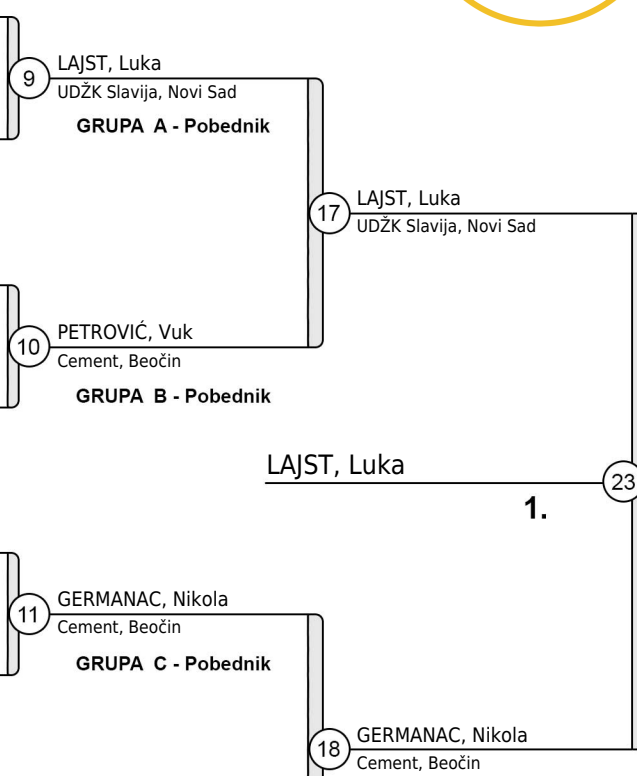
9 LAJST, Luka
UDŽK Slavija, Novi Sad
GRUPA A - Pobednik

17 LAJST, Luka
UDŽK Slavija, Novi Sad

10 PETROVIĆ, Vuk
Cement, Beočin
GRUPA B - Pobednik

LAJST, Luka
1.
23

11 GERMANAC, Nikola
Cement, Beočin
GRUPA C - Pobednik

18 GERMANAC, Nikola
Cement, Beočin